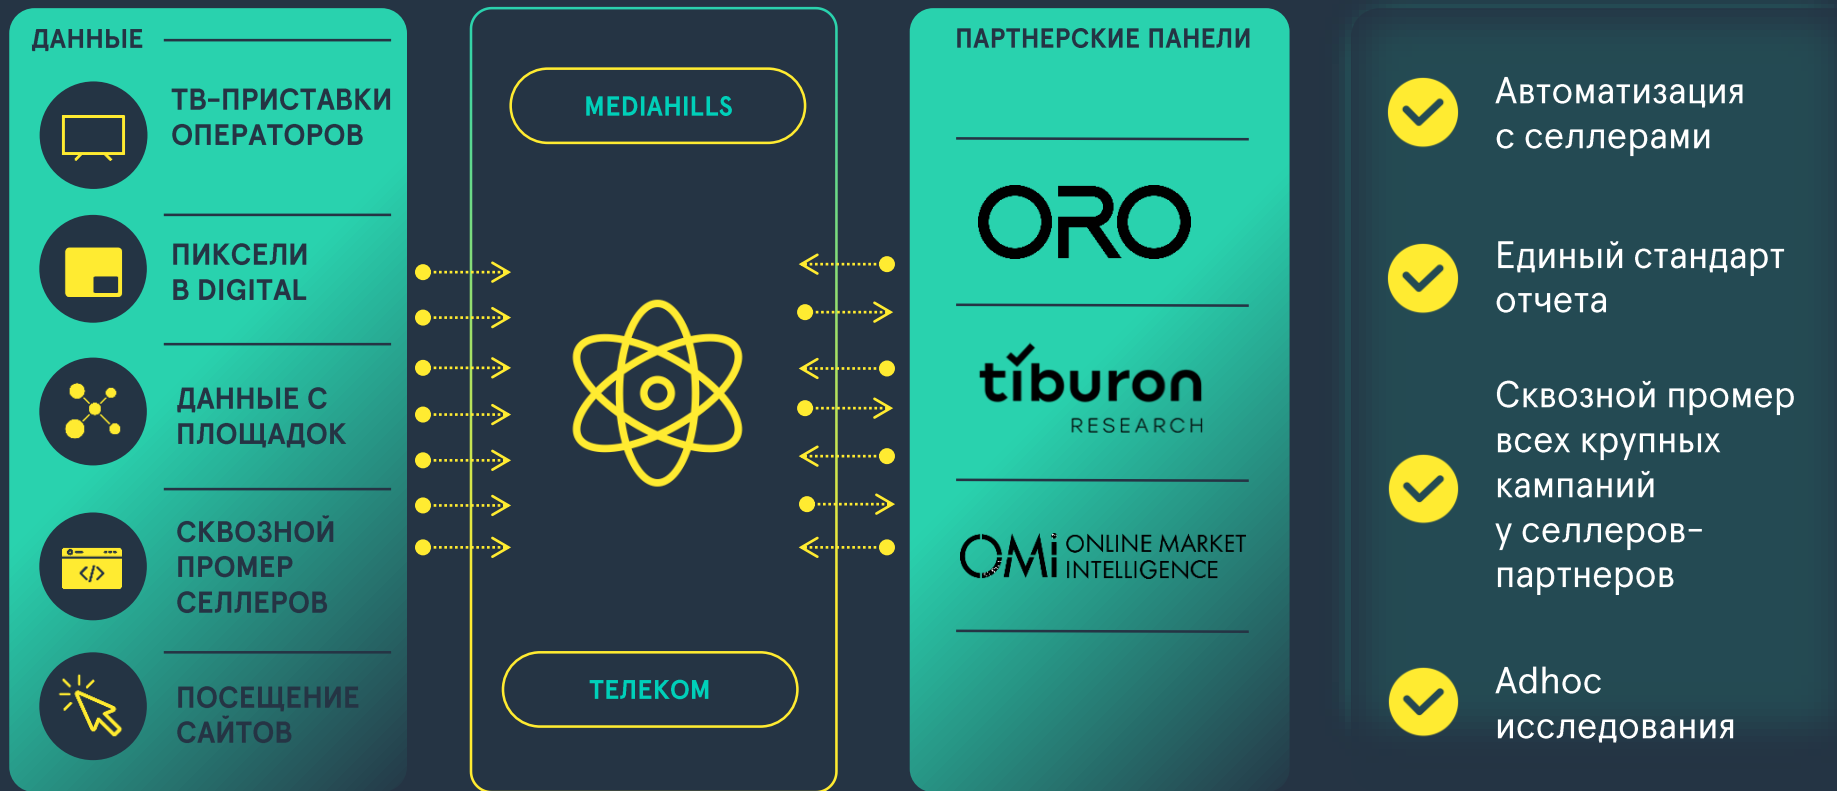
ДАННЫЕ

ТВ-ПРИСТАВКИ ОПЕРАТОРОВ

ПИКСЕЛИ В DIGITAL

ДАННЫЕ С ПЛОЩАДОК

СКВОЗНОЙ ПРОМЕР СЕЛЛЕРОВ

ПОСЕЩЕНИЕ САЙТОВ

MEDIAHILLS

ТЕЛЕКОМ

ПАРТНЕРСКИЕ ПАНЕЛИ

ORO

tiburon RESEARCH

OMI ONLINE MARKET INTELLIGENCE

Автоматизация с селлерами

Единый стандарт отчета

Сквозной промер всех крупных кампаний у селлеров-партнеров

Adhoc исследования